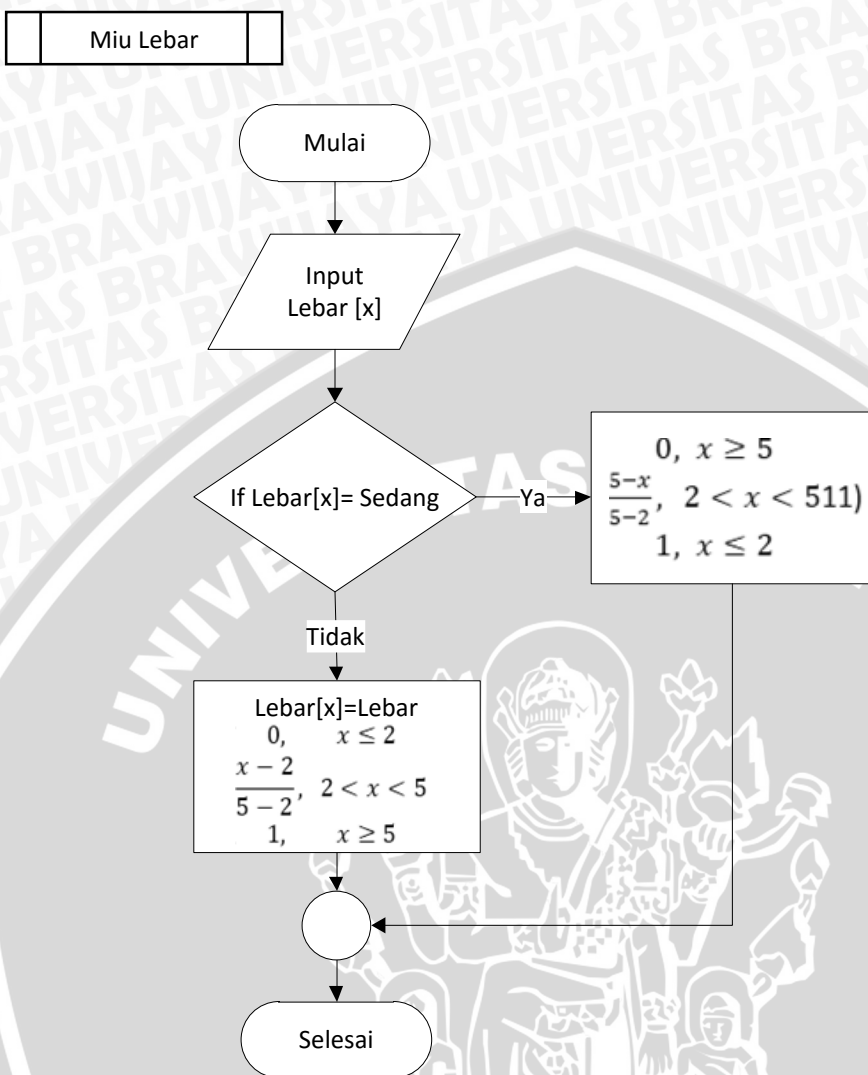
Miu Lebar

Mulai

Input Lebar [x]

If Lebar[x]= Sedang

Ya

$0,\ x \geq 5$
$\frac{5-x}{5-2},\ 2 < x < 511)$
$1,\ x \leq 2$

Tidak

Lebar[x]=Lebar
$0, \quad x \leq 2$
$\frac{x-2}{5-2}, \ 2 < x < 5$
$1, \quad x \geq 5$

Selesai